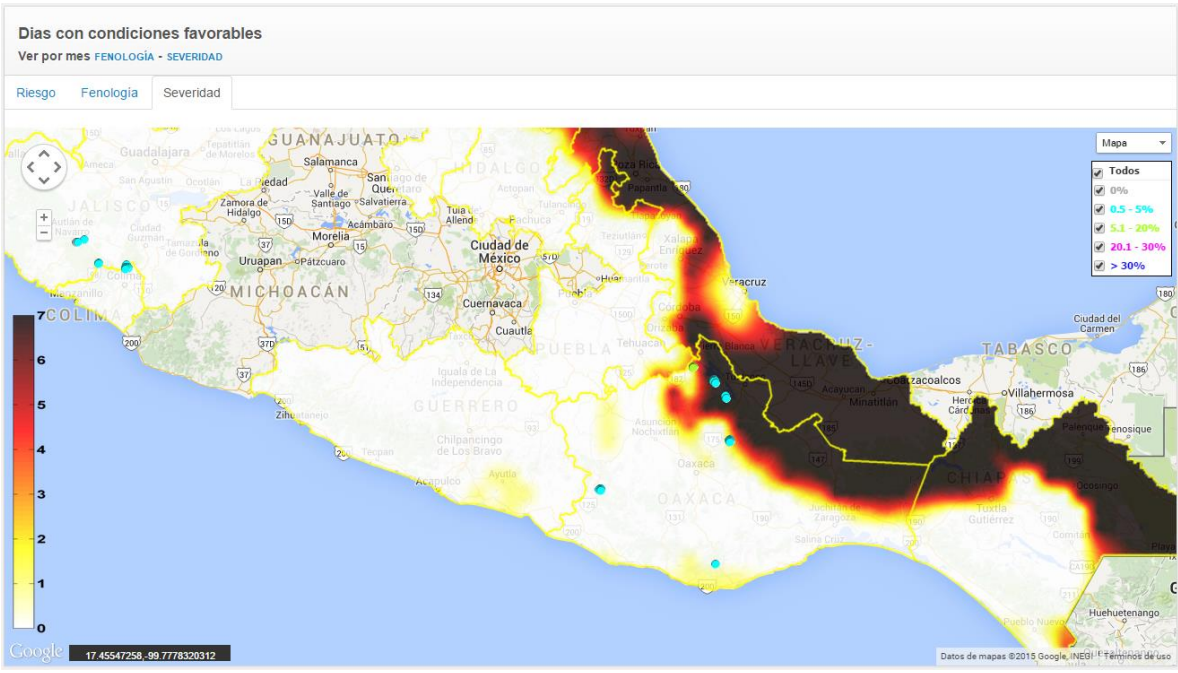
Dias con condiciones favorables

Ver por mes FENOLOGÍA - SEVERIDAD

Riesgo Fenología Severidad

Mapa

Todos
0%
0.5 - 5%
5.1 - 20%
20.1 - 30%
> 30%

7
6
5
4
3
2
1
0

GUANAJUATO
Guadalajara
JALISCO
Salamanca
Querétaro
HIDALGO
Celaya
Valle de Santiago
Salvatierra
Zamora de Hidalgo
Morelia
Uruapan
Pátzcuaro
MICHOACÁN
Colima
COLIMA
Manzanillo
Ciudad de México
Cuernavaca
Cuautla
Pachuca
Tula de Allende
Xalapa
Veracruz
Córdoba
Orizaba
PUEBLA
Tehuacán
Iguala de la Independencia
GUERRERO
Zihuatanejo
Chilpancingo de Los Bravo
Acapulco
Ayutla
Oaxaca
OAXACA
VERACRUZ-LLAVE
Acayucan
Minatitlán
Coatzacoalcos
Villahermosa
TABASCO
Ciudad del Carmen
Palenque
CHIAPAS
Ocosingo
Tuxtla Gutiérrez
Salina Cruz
Huehuetenango
Papantla
Poza Rica

Google
17.45547258,-99.7778320312
Datos de mapas ©2015 Google, INEGI Términos de uso